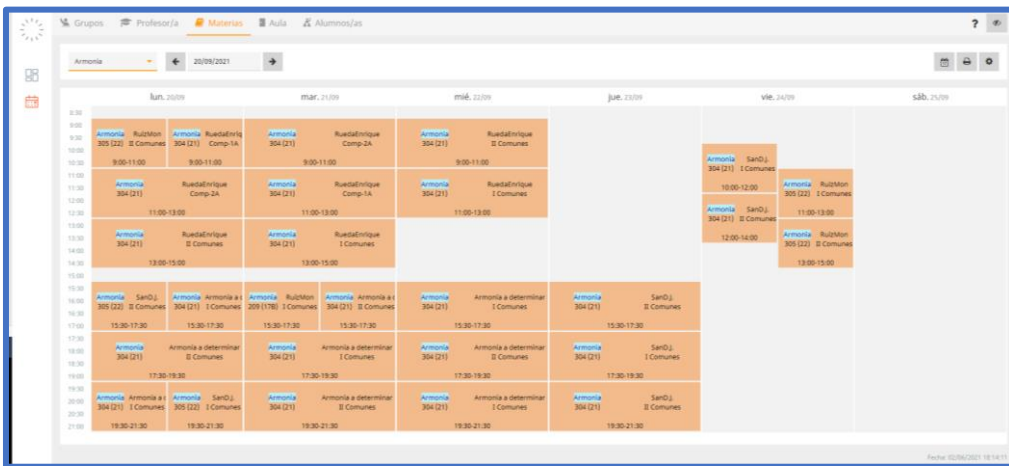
Grupos Profesor/a Materias Aula Alumnos/as ?

Armonía 20/09/2021

lun. 20/09 | mar. 21/09 | mié. 22/09 | jue. 23/09 | vie. 24/09 | sáb. 25/09

8:30 9:00 9:30 10:00 10:30 11:00 11:30 12:00 12:30 13:00 13:30 14:00 14:30 15:00 15:30 16:00 16:30 17:00 17:30 18:00 18:30 19:00 19:30 20:00 20:30 21:00

Armonía 305 (22) RuizMon II Comunes 9:00-11:00
Armonía 304 (21) RuedaEnriq Comp-1A 9:00-11:00
Armonía 304 (21) RuedaEnrique Comp-2A 9:00-11:00
Armonía 304 (21) RuedaEnrique II Comunes 9:00-11:00
Armonía 304 (21) SanD.J. I Comunes 10:00-12:00
Armonía 304 (21) RuedaEnrique Comp-2A 11:00-13:00
Armonía 304 (21) RuedaEnrique Comp-1A 11:00-13:00
Armonía 304 (21) RuedaEnrique II Comunes 11:00-13:00
Armonía 305 (22) RuizMon I Comunes 11:00-13:00
Armonía 304 (21) SanD.J. II Comunes 12:00-14:00
Armonía 304 (21) RuedaEnrique II Comunes 13:00-15:00
Armonía 304 (21) RuedaEnrique I Comunes 13:00-15:00
Armonía 305 (22) RuizMon II Comunes 13:00-15:00
Armonía 305 (22) SanD.J. II Comunes 15:30-17:30
Armonía 304 (21) Armonía a c I Comunes 15:30-17:30
Armonía 209 (17B) RuizMon I Comunes 15:30-17:30
Armonía 304 (21) Armonía a c II Comunes 15:30-17:30
Armonía 304 (21) Armonía a determinar I Comunes 15:30-17:30
Armonía 304 (21) SanD.J. II Comunes 15:30-17:30
Armonía 304 (21) Armonía a determinar II Comunes 17:30-19:30
Armonía 304 (21) Armonía a determinar I Comunes 17:30-19:30
Armonía 304 (21) Armonía a determinar II Comunes 17:30-19:30
Armonía 304 (21) SanD.J. I Comunes 17:30-19:30
Armonía 304 (21) Armonía a c I Comunes 19:30-21:30
Armonía 305 (22) SanD.J. I Comunes 19:30-21:30
Armonía 304 (21) Armonía a determinar II Comunes 19:30-21:30
Armonía 304 (21) Armonía a determinar I Comunes 19:30-21:30
Armonía 304 (21) SanD.J. II Comunes 19:30-21:30

Fecha: 02/06/2021 18:14:11